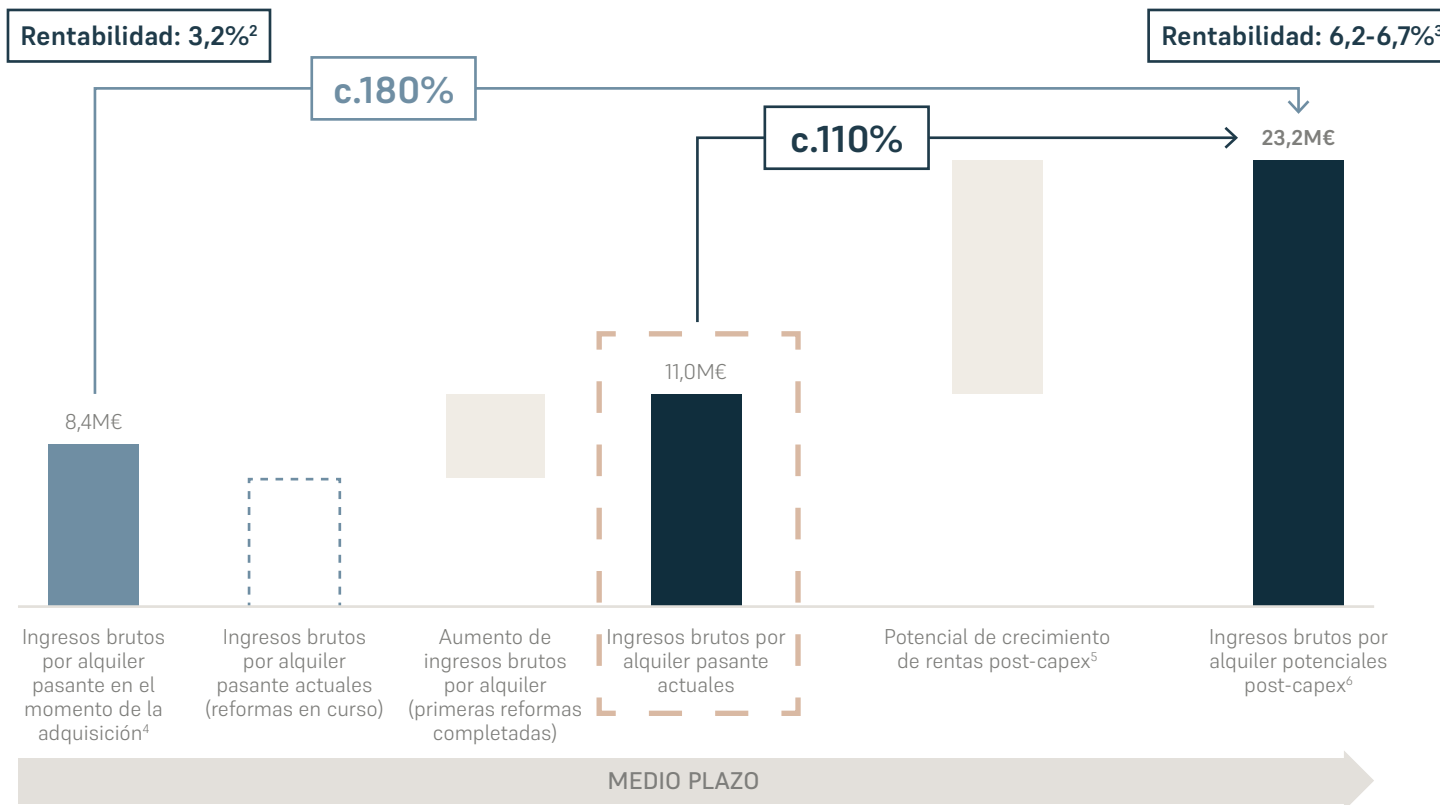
Rentabilidad: 3,2%$^{2}$

Rentabilidad: 6,2-6,7%$^{3}$

c.180%

c.110%

23,2M€

11,0M€

8,4M€

Ingresos brutos por alquiler pasante en el momento de la adquisición$^{4}$

Ingresos brutos por alquiler pasante actuales (reformas en curso)

Aumento de ingresos brutos por alquiler (primeras reformas completadas)

Ingresos brutos por alquiler pasante actuales

Potencial de crecimiento de rentas post-capex$^{5}$

Ingresos brutos por alquiler potenciales post-capex$^{6}$

MEDIO PLAZO